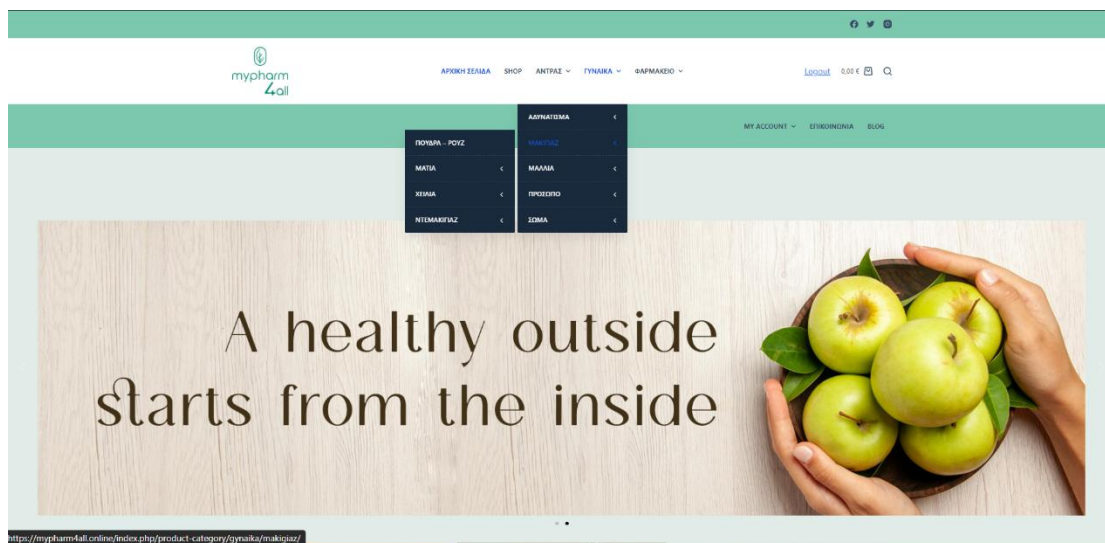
mypharm 4all

ΑΡΧΙΚΗ ΣΕΛΙΔΑ SHOP ΑΝΤΡΑΣ ΓΥΝΑΙΚΑ ΦΑΡΜΑΚΕΙΟ

Logout 0,00 €

MY ACCOUNT ΕΠΙΚΟΙΝΩΝΙΑ BLOG

ΑΔΥΝΑΤΙΣΜΑ
ΜΑΚΙΓΙΑΖ
ΜΑΛΛΙΑ
ΠΡΟΣΩΠΟ
ΣΩΜΑ

ΠΟΥΔΡΑ – ΡΟΥΖ
ΜΑΤΙΑ
ΧΕΙΛΙΑ
ΝΤΕΜΑΚΙΓΙΑΖ

A healthy outside starts from the inside

https://mypharm4all.online/index.php/product-category/gynaika/makigiaz/